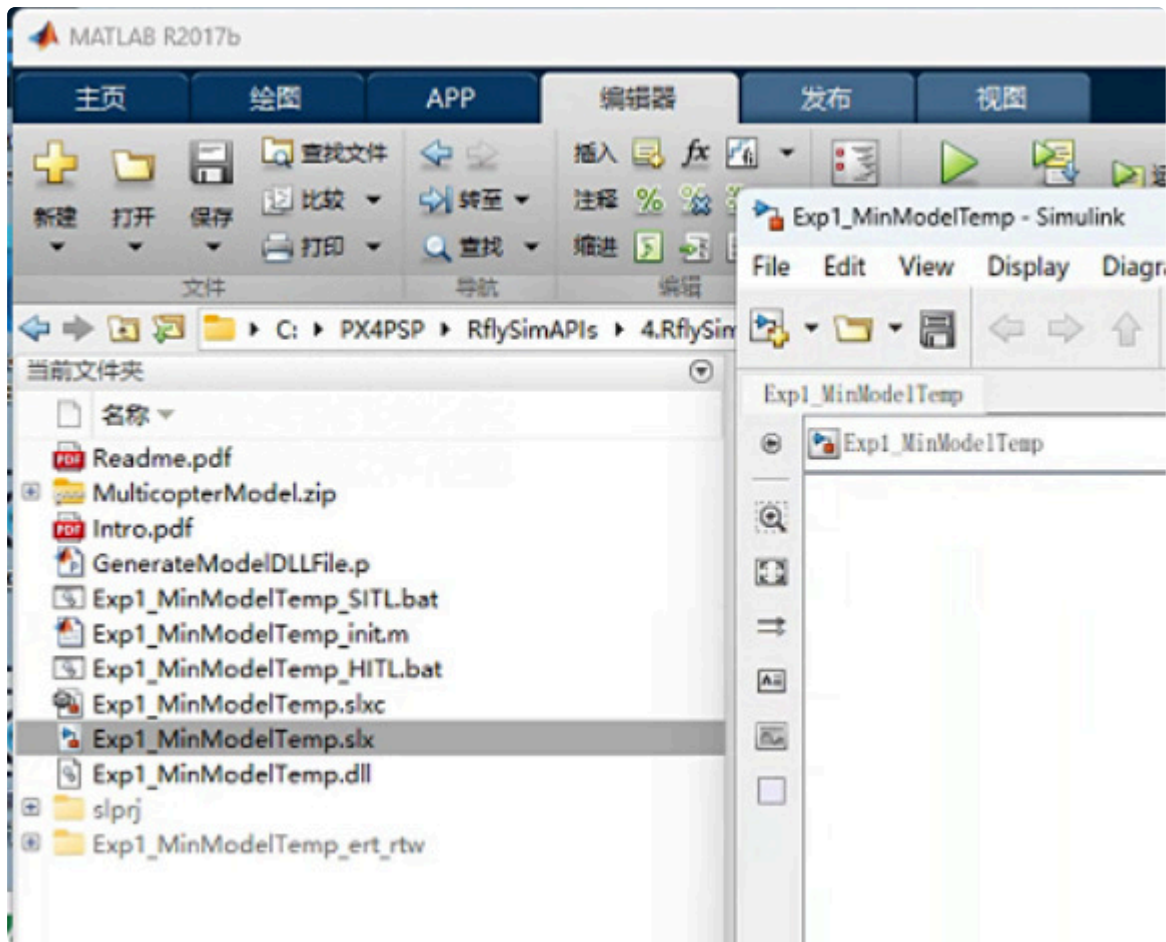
MATLAB R2017b

主页 绘图 APP 编辑器 发布 视图

新建 打开 保存 查找文件 比较 打印 文件 转至 查找 导航 插入 注释 缩进 编辑

Exp1_MinModelTemp - Simulink

File Edit View Display Diagr

C: ▸ PX4PSP ▸ RflySimAPIs ▸ 4.RflySim

当前文件夹

名称

Readme.pdf
MulticopterModel.zip
Intro.pdf
GenerateModelDLLFile.p
Exp1_MinModelTemp_SITL.bat
Exp1_MinModelTemp_init.m
Exp1_MinModelTemp_HITL.bat
Exp1_MinModelTemp.slxc
Exp1_MinModelTemp.slx
Exp1_MinModelTemp.dll
slprj
Exp1_MinModelTemp_ert_rtw

Exp1_MinModelTemp

Exp1_MinModelTemp